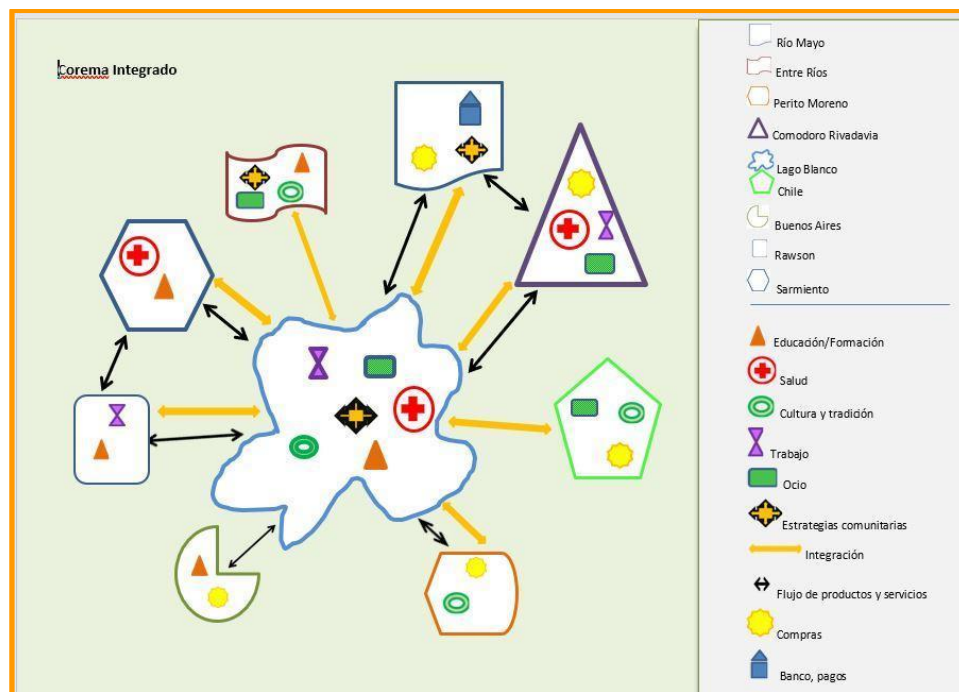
Corema Integrado

Río Mayo
Entre Ríos
Perito Moreno
Comodoro Rivadavia
Lago Blanco
Chile
Buenos Aires
Rawson
Sarmiento

Educación/Formación
Salud
Cultura y tradición
Trabajo
Ocio
Estrategias comunitarias
Integración
Flujo de productos y servicios
Compras
Banco, pagos